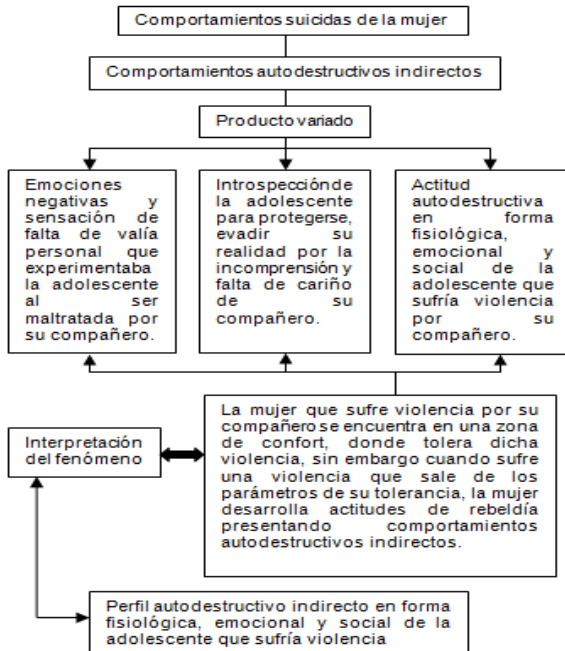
Comportamientos suicidas de la mujer

Comportamientos autodestructivos indirectos

Producto variado

Emociones negativas y sensación de falta de valía personal que experimentaba la adolescente al ser maltratada por su compañero.

Introspección de la adolescente para protegerse, evadir su realidad por la incomprensión y falta de cariño de su compañero.

Actitud autodestructiva en forma fisiológica, emocional y social de la adolescente que sufría violencia por su compañero.

Interpretación del fenómeno

La mujer que sufre violencia por su compañero se encuentra en una zona de confort, donde tolera dicha violencia, sin embargo cuando sufre una violencia que sale de los parámetros de su tolerancia, la mujer desarrolla actitudes de rebeldía presentando comportamientos autodestructivos indirectos.

Perfil autodestructivo indirecto en forma fisiológica, emocional y social de la adolescente que sufría violencia